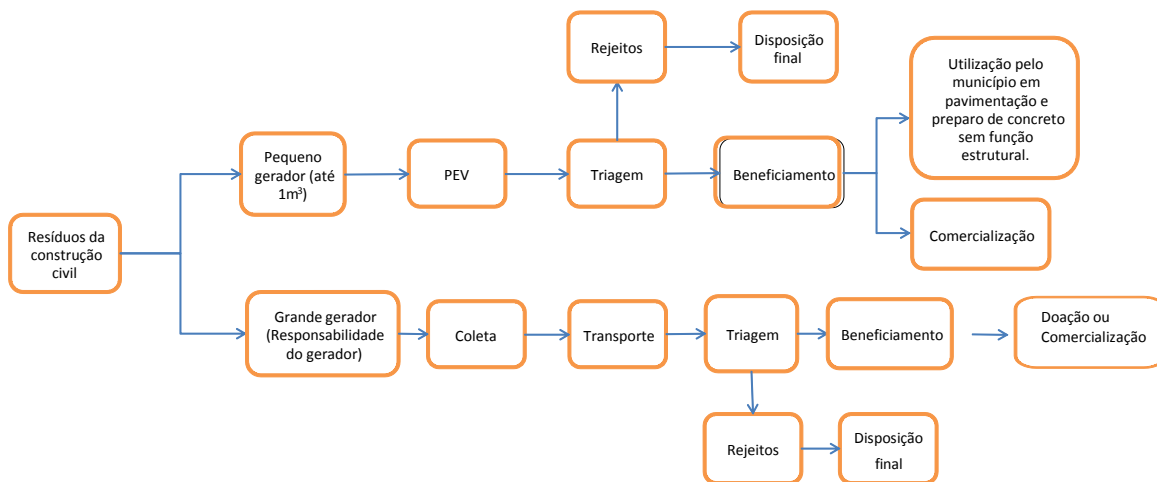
Resíduos da construção civil

Pequeno gerador (até 1m³)

PEV

Rejeitos

Disposição final

Triagem

Beneficiamento

Utilização pelo município em pavimentação e preparo de concreto sem função estrutural.

Comercialização

Grande gerador (Responsabilidade do gerador)

Coleta

Transporte

Triagem

Beneficiamento

Doação ou Comercialização

Rejeitos

Disposição final